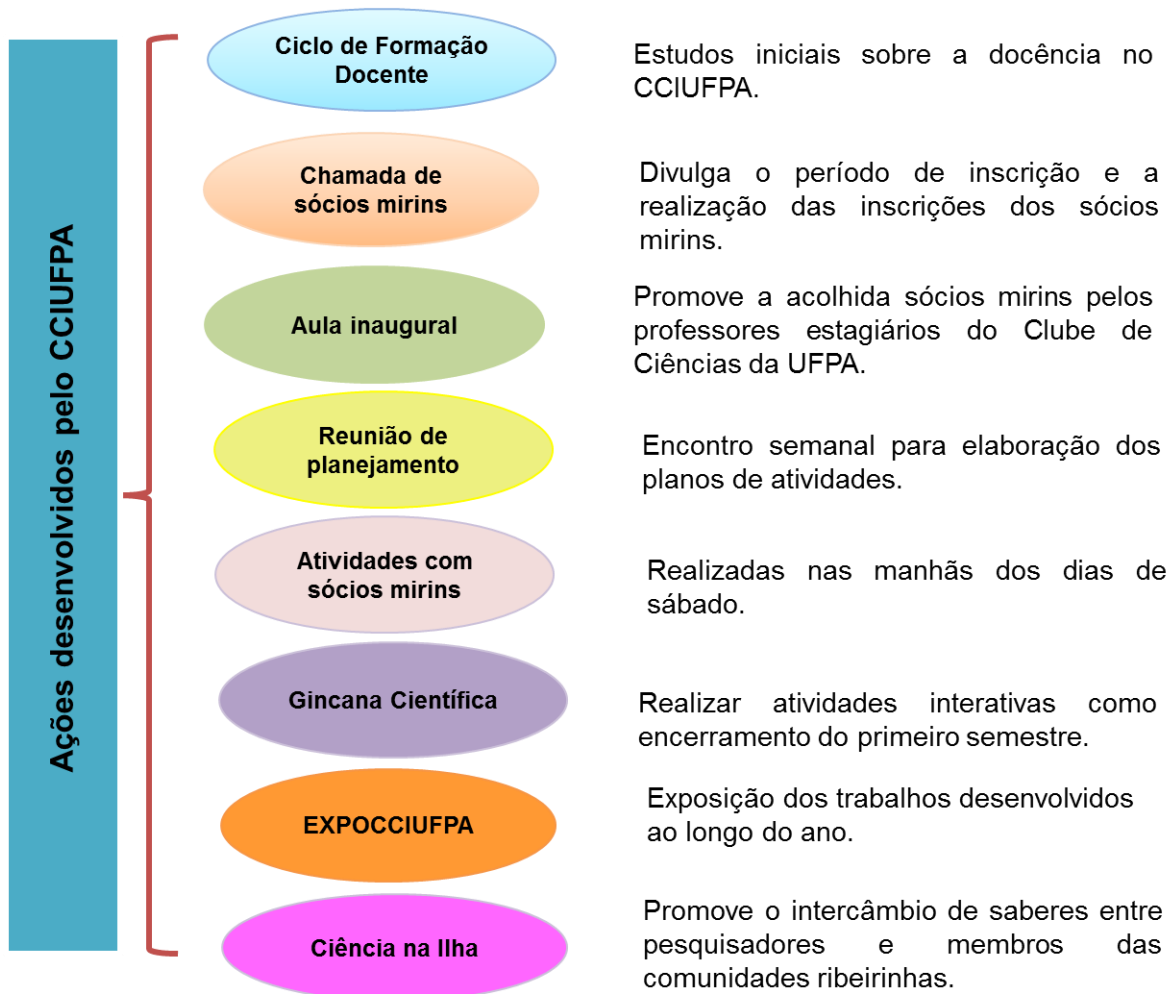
Ações desenvolvidos pelo CCIUFPA

Ciclo de Formação Docente

Estudos iniciais sobre a docência no CCIUFPA.

Chamada de sócios mirins

Divulga o período de inscrição e a realização das inscrições dos sócios mirins.

Aula inaugural

Promove a acolhida sócios mirins pelos professores estagiários do Clube de Ciências da UFPA.

Reunião de planejamento

Encontro semanal para elaboração dos planos de atividades.

Atividades com sócios mirins

Realizadas nas manhãs dos dias de sábado.

Gincana Científica

Realizar atividades interativas como encerramento do primeiro semestre.

EXPOCCIUFPA

Exposição dos trabalhos desenvolvidos ao longo do ano.

Ciência na Ilha

Promove o intercâmbio de saberes entre pesquisadores e membros das comunidades ribeirinhas.